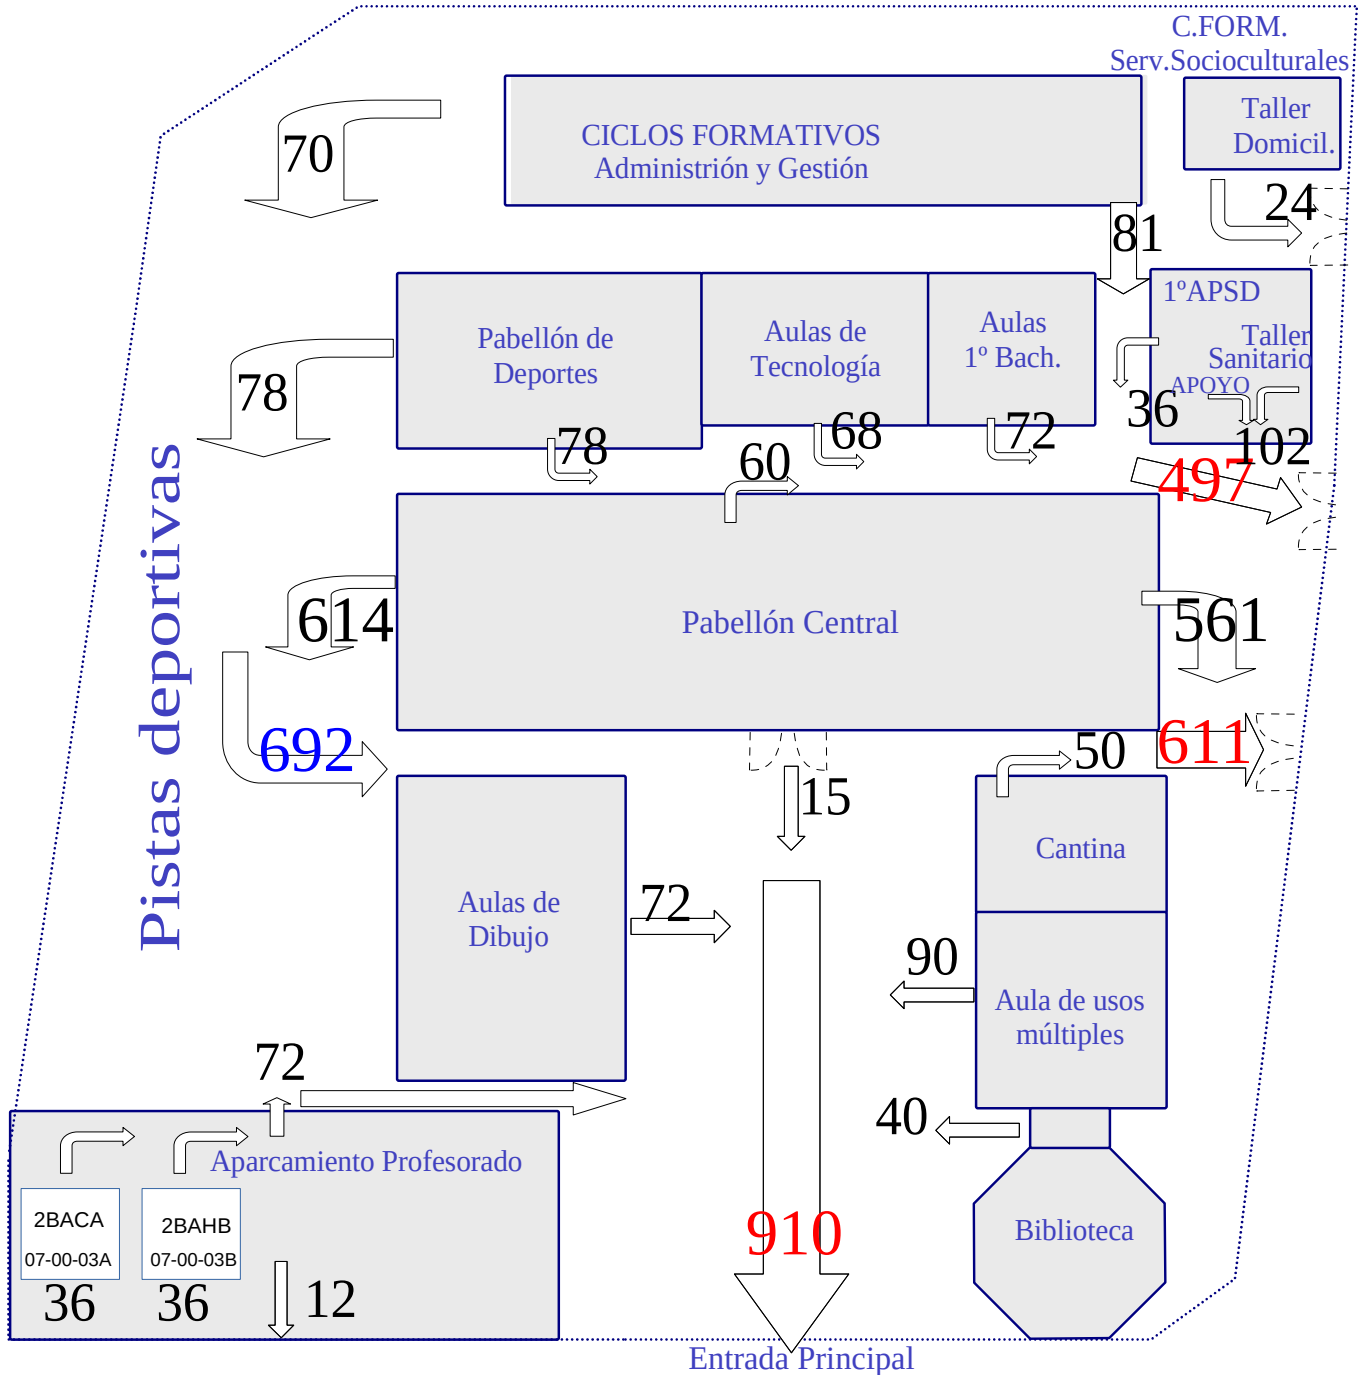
C.FORM.
Serv.Socioculturales

Taller
Domicil.

CICLOS FORMATIVOS
Administrión y Gestión

70

24

81

1ºAPSD

Taller
Sanitario

APOYO

36

102

Pabellón de
Deportes

Aulas de
Tecnología

Aulas
1º Bach.

78

78

68

72

60

497

Pistas deportivas

614

Pabellón Central

561

692

611

50

15

Cantina

Aulas de
Dibujo

72

90

Aula de usos
múltiples

72

40

Aparcamiento Profesorado

2BACA
07-00-03A

2BAHB
07-00-03B

36

36

12

910

Biblioteca

Entrada Principal